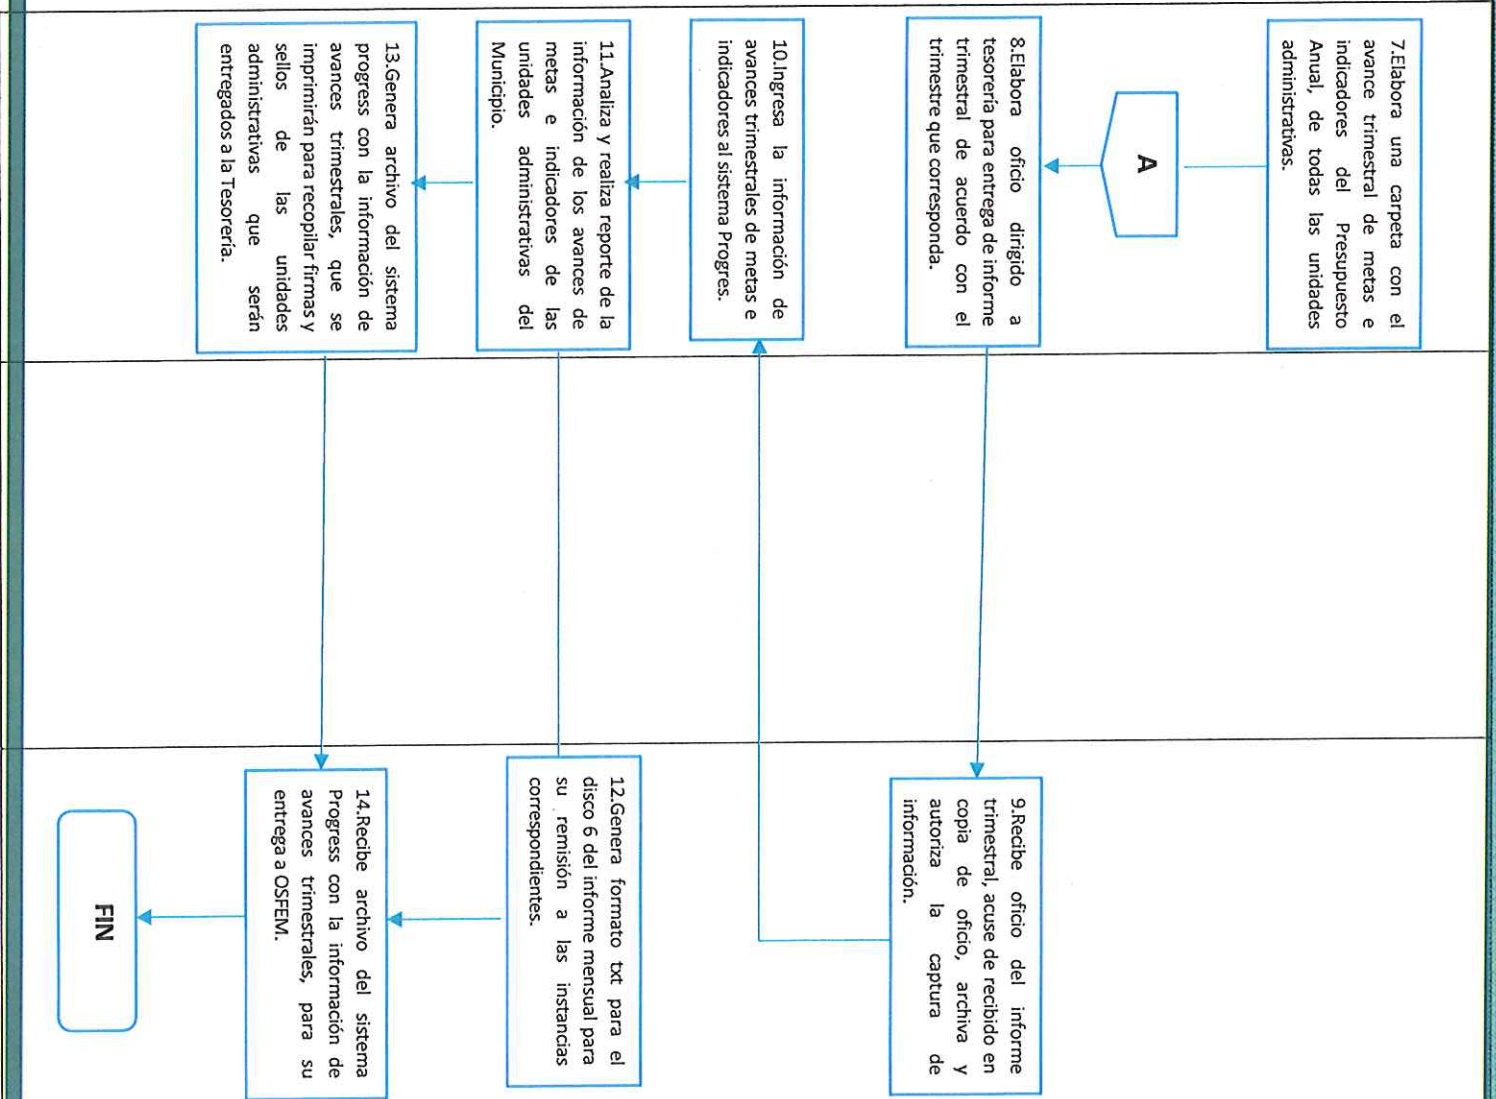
7.Elabora una carpeta con el avance trimestral de metas e indicadores del Presupuesto Anual, de todas las unidades administrativas.

A

8.Elabora oficio dirigido a tesorería para entrega de informe trimestral de acuerdo con el trimestre que corresponda.

9.Recibe oficio del informe trimestral, acuse de recibido en copia de oficio, archiva y autoriza la captura de información.

10.Ingresa la información de avances trimestrales de metas e indicadores al sistema Progres.

11.Analiza y realiza reporte de la información de los avances de metas e indicadores de las unidades administrativas del Municipio.

12.Genera formato txt para el disco 6 del informe mensual para su remisión a las instancias correspondientes.

13.Genera archivo del sistema progress con la información de avances trimestrales, que se imprimirán para recopilar firmas y sellos de las unidades administrativas que serán entregados a la Tesorería.

14.Recibe archivo del sistema Progress con la información de avances trimestrales, para su entrega a OSFEM.

FIN